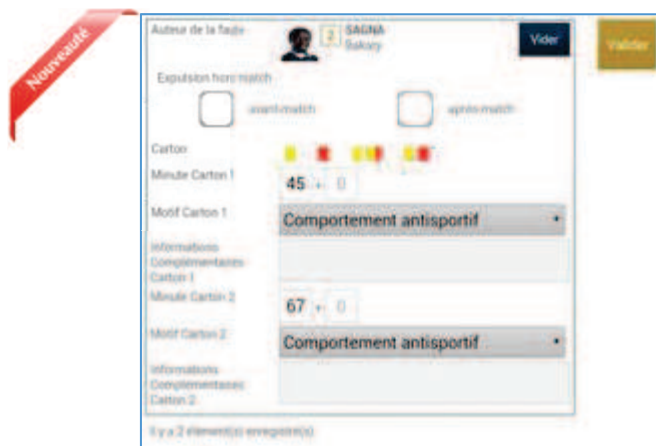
Nouveauté

Auteur de la faute
2 SAGNA Bakary
Vider
Valider

Expulsion hors match
avant-match
après-match

Carton

Minute Carton 1
45 + 0

Motif Carton 1
Comportement antisportif

Informations Complémentaires Carton 1

Minute Carton 2
67 + 0

Motif Carton 2
Comportement antisportif

Informations Complémentaires Carton 2

Il y a 2 élément(s) enregistré(s)